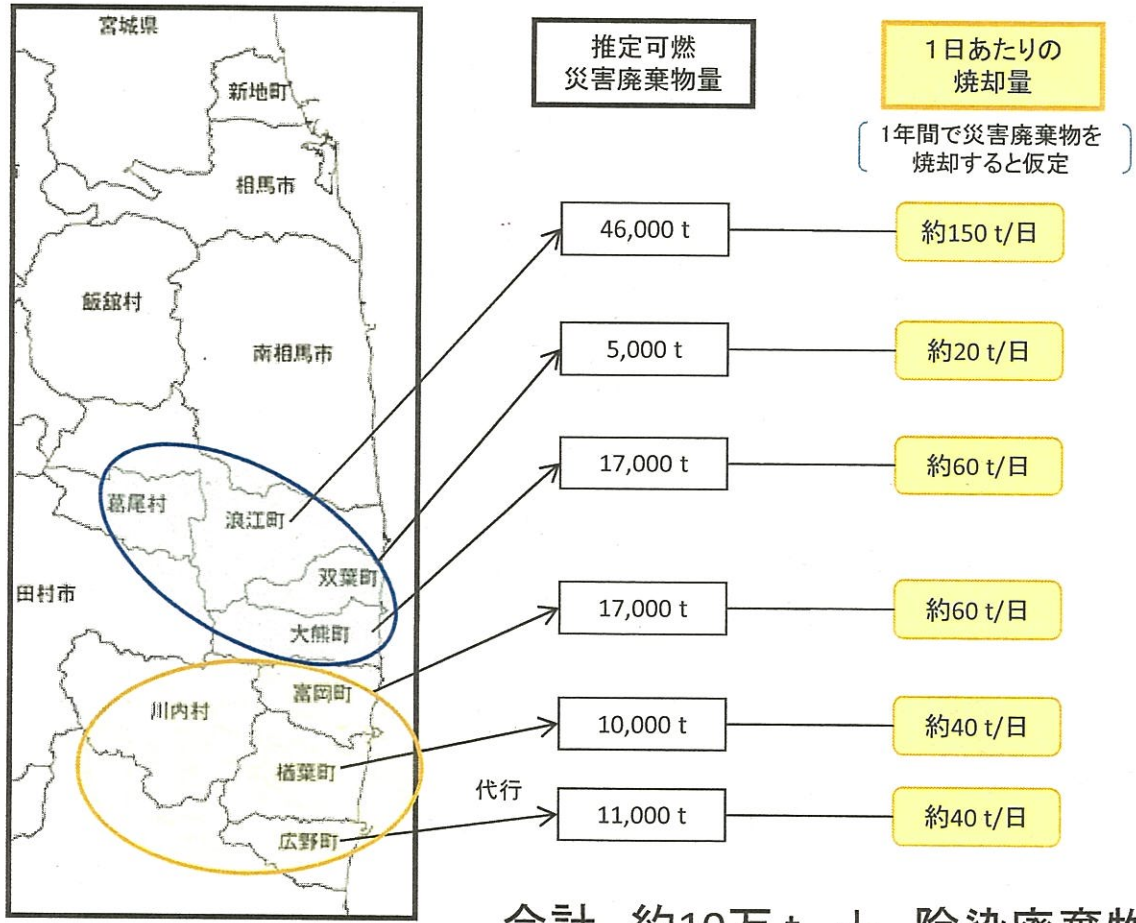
宮城県

新地町

相馬市

飯舘村

南相馬市

葛尾村

浪江町

双葉町

田村市

大熊町

川内村

富岡町

楢葉町

広野町

推定可燃災害廃棄物量

1日あたりの焼却量

1年間で災害廃棄物を焼却すると仮定

46,000 t

約150 t/日

5,000 t

約20 t/日

17,000 t

約60 t/日

17,000 t

約60 t/日

10,000 t

約40 t/日

代行

11,000 t

約40 t/日

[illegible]